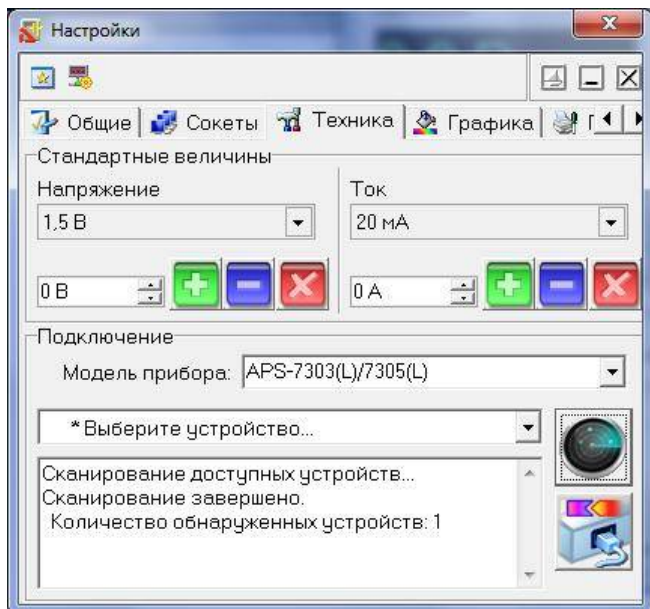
Настройки

Общие | Сокеты | Техника | Графика | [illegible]

Стандартные величины

Напряжение
1,5 В
0 В

Ток
20 мА
0 А

Подключение

Модель прибора: APS-7303(L)/7305(L)

* Выберите устройство...

Сканирование доступных устройств...
Сканирование завершено.
Количество обнаруженных устройств: 1